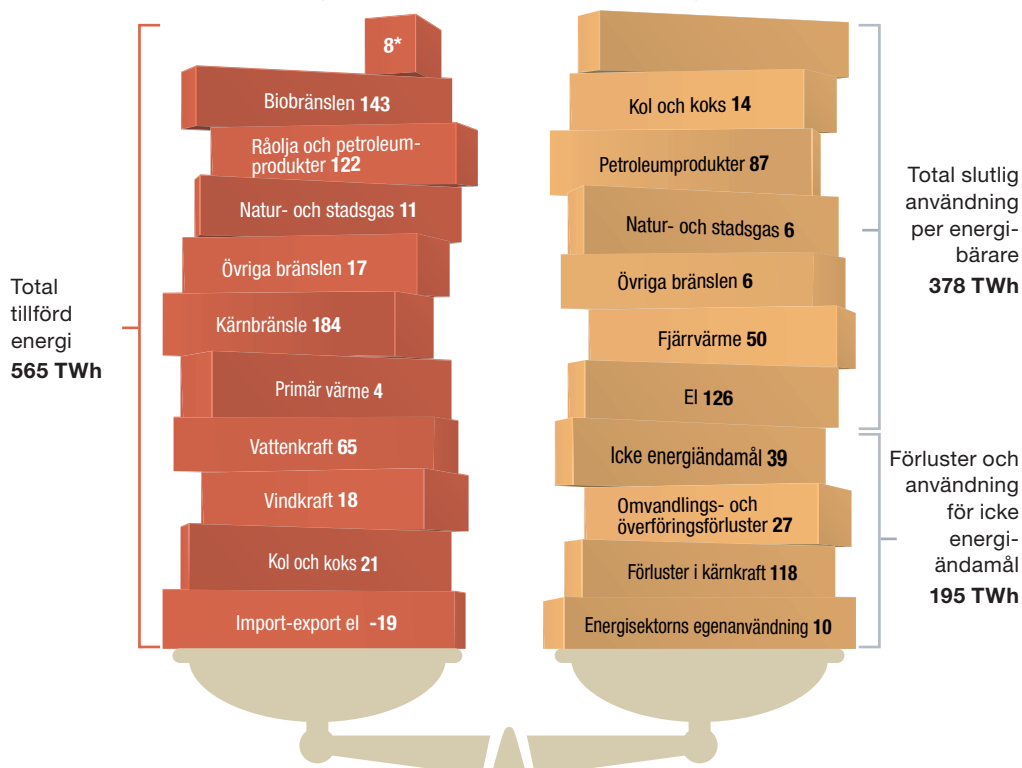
8*

Biobränslen **143**

Råolja och petroleumprodukter **122**

Natur- och stadsgas **11**

Övriga bränslen **17**

Kärnbränsle **184**

Primär värme **4**

Vattenkraft **65**

Vindkraft **18**

Kol och koks **21**

Import-export el **-19**

Total tillförd energi
**565 TWh**

Kol och koks **14**

Petroleumprodukter **87**

Natur- och stadsgas **6**

Övriga bränslen **6**

Fjärrvärme **50**

El **126**

Icke energiändamål **39**

Omvandlings- och överföringsförluster **27**

Förluster i kärnkraft **118**

Energisektorns egenanvändning **10**

Total slutlig användning per energibärare
**378 TWh**

Förluster och användning för icke energiändamål
**195 TWh**